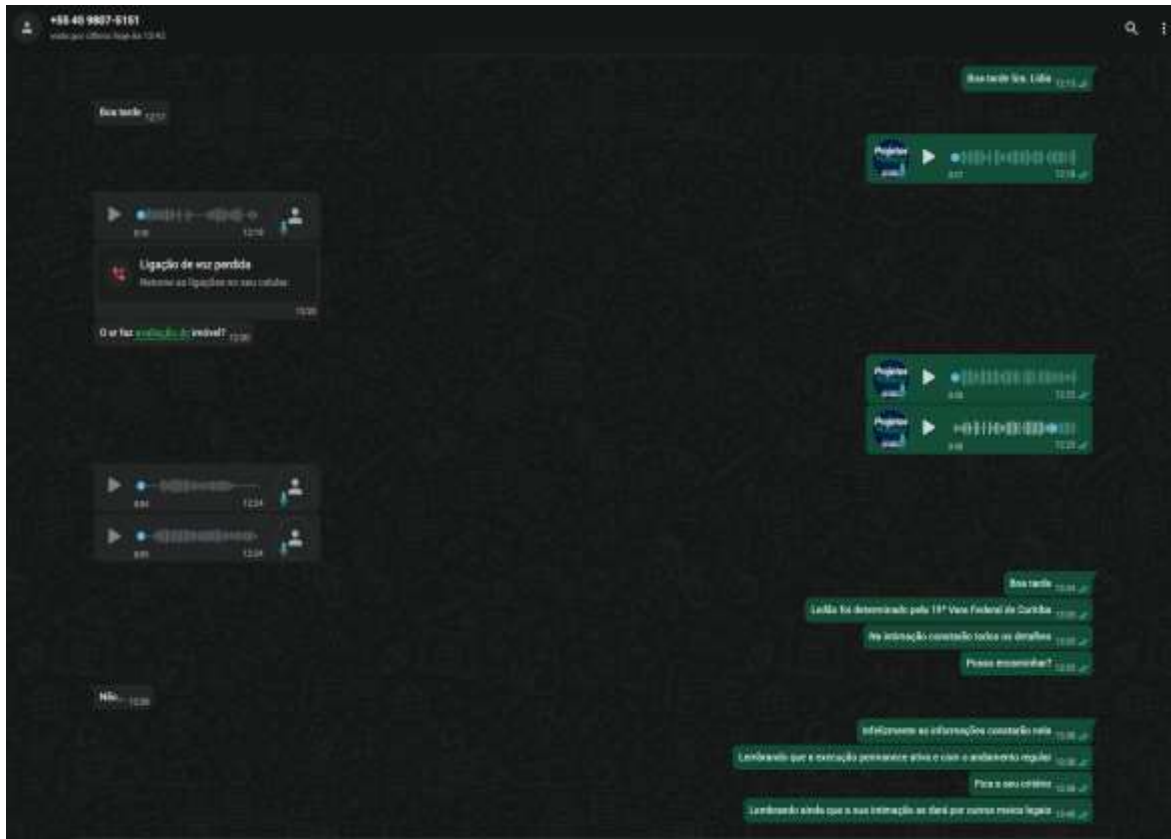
+55 45 9807-5151
visto por último hoje às 13:42

Boa tarde Sra. Lidia 12:15

Boa tarde 12:17

Projetos
0:37 12:18

0:16 12:18

Ligação de voz perdida
Retorne as ligações no seu celular.
12:20

O sr faz avaliação de imóvel? 12:20

Projetos
0:56 12:22

Projetos
0:48 12:23

0:04 12:24

0:05 12:24

Boa tarde 13:34

Leilão foi determinado pela 19ª Vara Federal de Curitiba 13:35

Na intimação constarão todos os detalhes 13:35

Posso encaminhar? 13:35

Não... 13:36

Infelizmente as informações constarão nela 13:38

Lembrando que a execução permanece ativa e com o andamento regular 13:38

Fica a seu critério 13:38

Lembrando ainda que a sua intimação se dará por outros meios legais 13:40